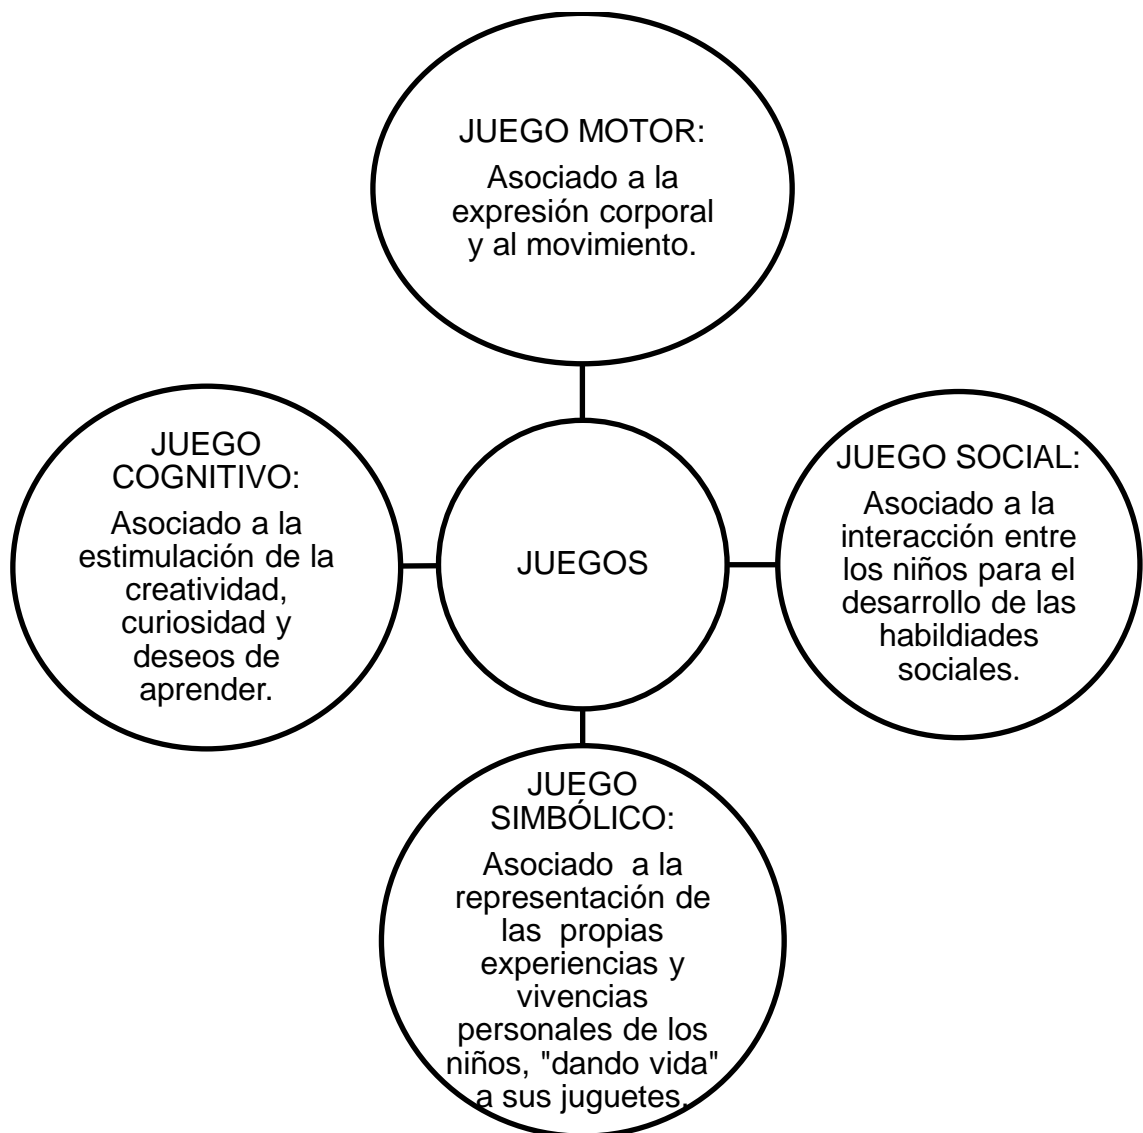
JUEGO MOTOR:

Asociado a la expresión corporal y al movimiento.

JUEGO COGNITIVO:

Asociado a la estimulación de la creatividad, curiosidad y deseos de aprender.

JUEGOS

JUEGO SOCIAL:

Asociado a la interacción entre los niños para el desarrollo de las habildiades sociales.

JUEGO SIMBÓLICO:

Asociado a la representación de las propias experiencias y vivencias personales de los niños, "dando vida" a sus juguetes.